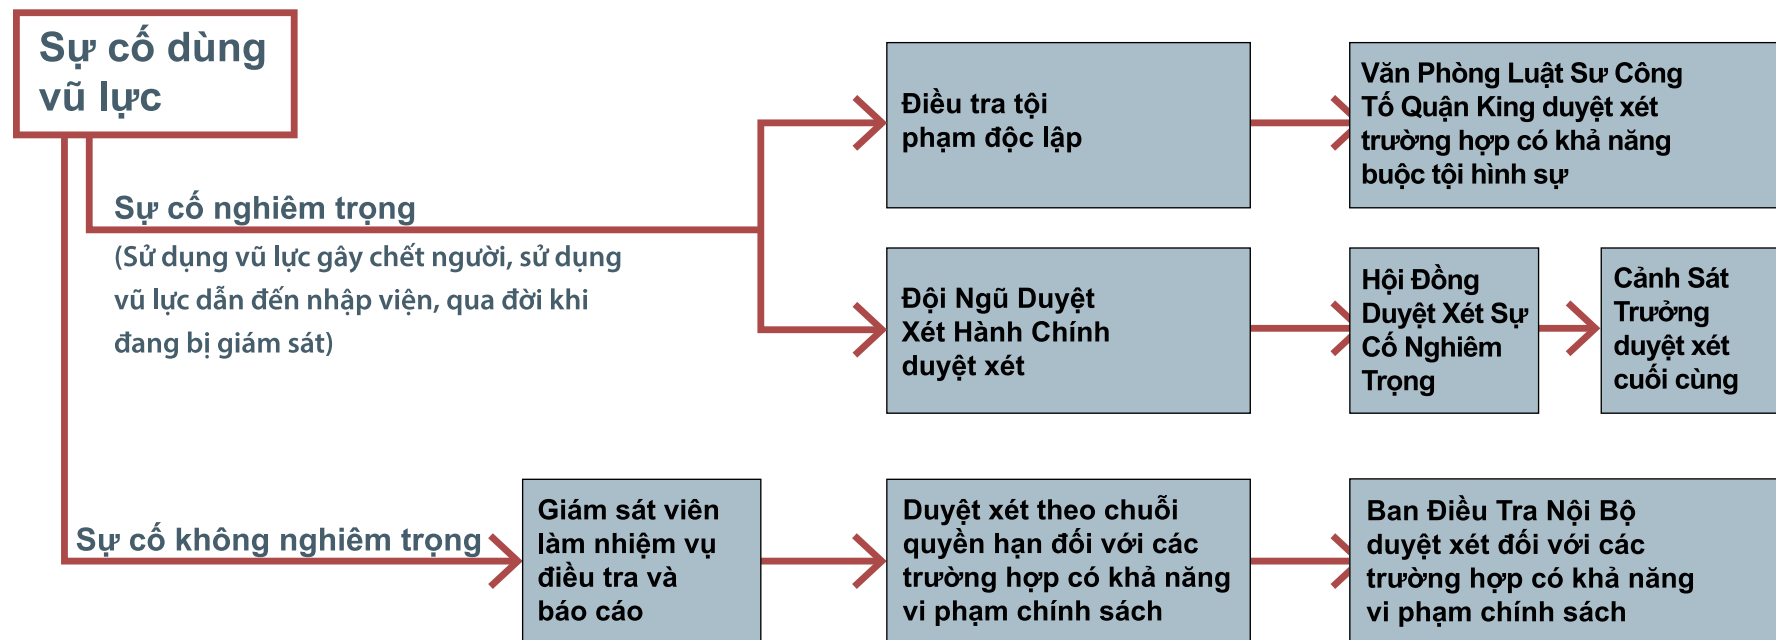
Sự cố dùng vũ lực

Sự cố nghiêm trọng

(Sử dụng vũ lực gây chết người, sử dụng vũ lực dẫn đến nhập viện, qua đời khi đang bị giám sát)

Điều tra tội phạm độc lập

Văn Phòng Luật Sư Công Tố Quận King duyệt xét trường hợp có khả năng buộc tội hình sự

Đội Ngũ Duyệt Xét Hành Chính duyệt xét

Hội Đồng Duyệt Xét Sự Cố Nghiêm Trọng

Cảnh Sát Trưởng duyệt xét cuối cùng

Sự cố không nghiêm trọng

Giám sát viên làm nhiệm vụ điều tra và báo cáo

Duyệt xét theo chuỗi quyền hạn đối với các trường hợp có khả năng vi phạm chính sách

Ban Điều Tra Nội Bộ duyệt xét đối với các trường hợp có khả năng vi phạm chính sách